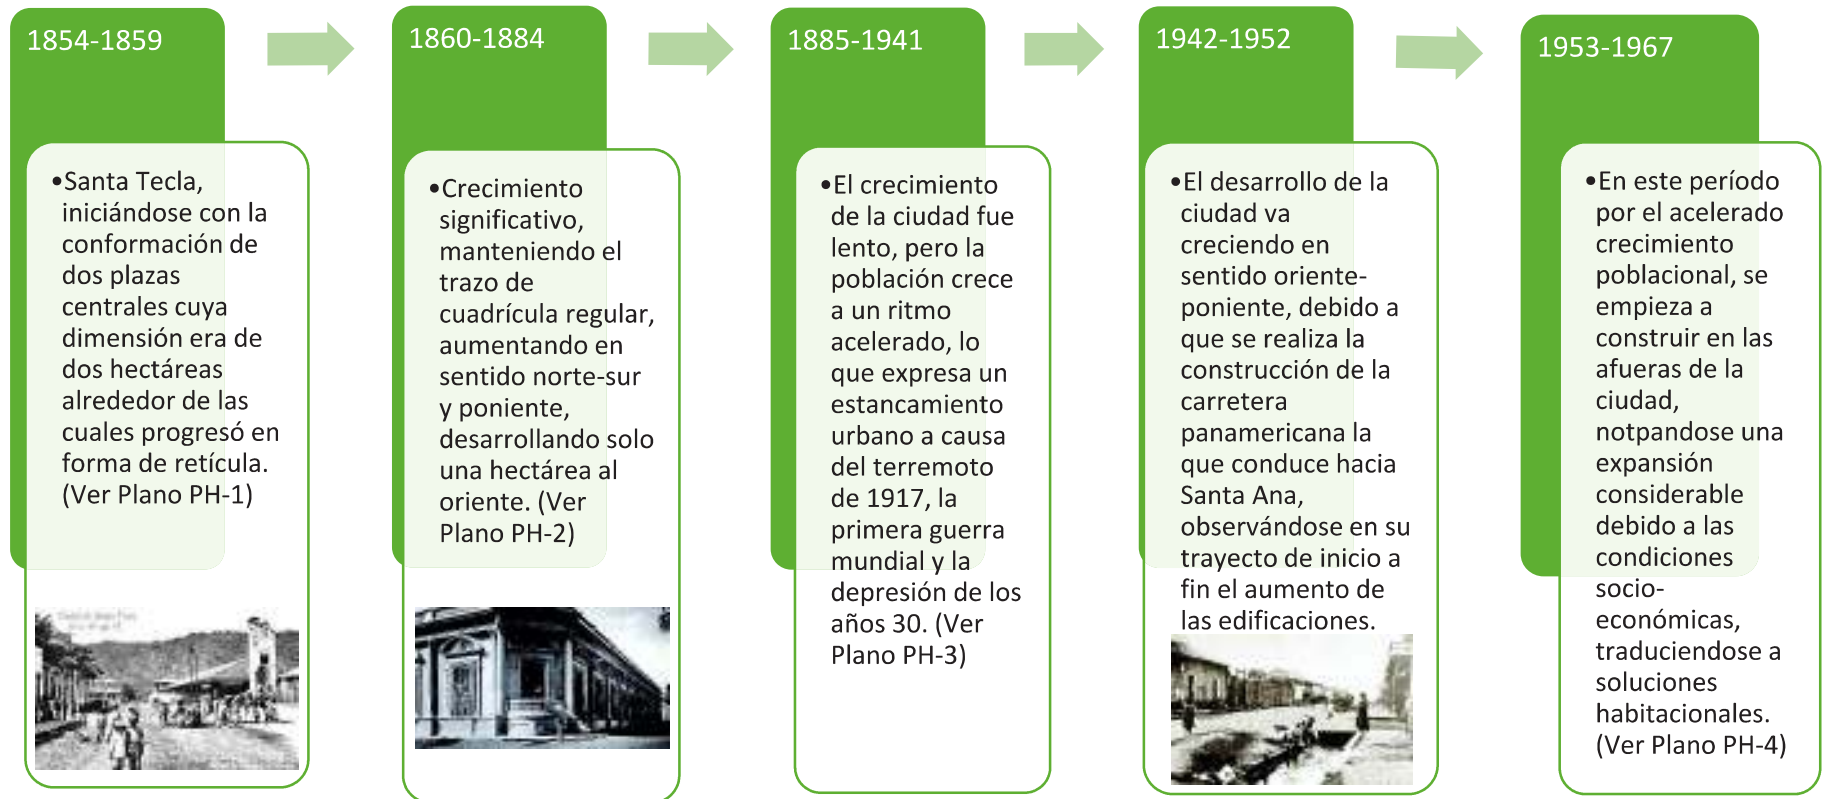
1854-1859

•Santa Tecla, iniciándose con la conformación de dos plazas centrales cuya dimensión era de dos hectáreas alrededor de las cuales progresó en forma de retícula. (Ver Plano PH-1)

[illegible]

1860-1884

•Crecimiento significativo, manteniendo el trazo de cuadrícula regular, aumentando en sentido norte-sur y poniente, desarrollando solo una hectárea al oriente. (Ver Plano PH-2)

1885-1941

•El crecimiento de la ciudad fue lento, pero la población crece a un ritmo acelerado, lo que expresa un estancamiento urbano a causa del terremoto de 1917, la primera guerra mundial y la depresión de los años 30. (Ver Plano PH-3)

1942-1952

•El desarrollo de la ciudad va creciendo en sentido oriente-poniente, debido a que se realiza la construcción de la carretera panamericana la que conduce hacia Santa Ana, observándose en su trayecto de inicio a fin el aumento de las edificaciones.

1953-1967

•En este período por el acelerado crecimiento poblacional, se empieza a construir en las afueras de la ciudad, notpandose una expansión considerable debido a las condiciones socio-económicas, traduciendose a soluciones habitacionales. (Ver Plano PH-4)